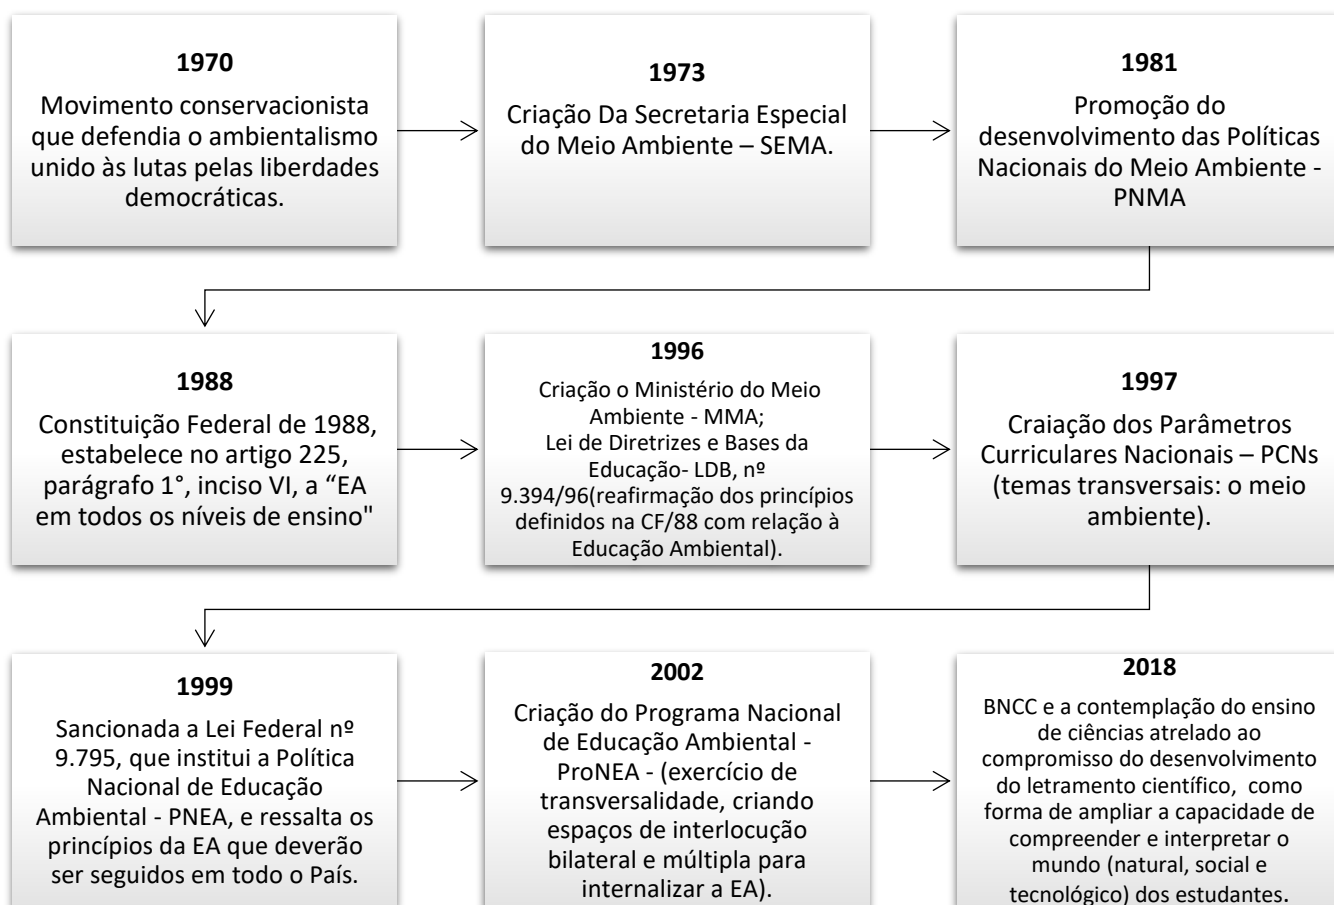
**1970**
Movimento conservacionista que defendia o ambientalismo unido às lutas pelas liberdades democráticas.

**1973**
Criação Da Secretaria Especial do Meio Ambiente – SEMA.

**1981**
Promoção do desenvolvimento das Políticas Nacionais do Meio Ambiente - PNMA

**1988**
Constituição Federal de 1988, estabelece no artigo 225, parágrafo 1°, inciso VI, a “EA em todos os níveis de ensino"

**1996**
Criação o Ministério do Meio Ambiente - MMA;
Lei de Diretrizes e Bases da Educação- LDB, nº 9.394/96(reafirmação dos princípios definidos na CF/88 com relação à Educação Ambiental).

**1997**
Craiação dos Parâmetros Curriculares Nacionais – PCNs (temas transversais: o meio ambiente).

**1999**
Sancionada a Lei Federal nº 9.795, que institui a Política Nacional de Educação Ambiental - PNEA, e ressalta os princípios da EA que deverão ser seguidos em todo o País.

**2002**
Criação do Programa Nacional de Educação Ambiental - ProNEA - (exercício de transversalidade, criando espaços de interlocução bilateral e múltipla para internalizar a EA).

**2018**
BNCC e a contemplação do ensino de ciências atrelado ao compromisso do desenvolvimento do letramento científico, como forma de ampliar a capacidade de compreender e interpretar o mundo (natural, social e tecnológico) dos estudantes.